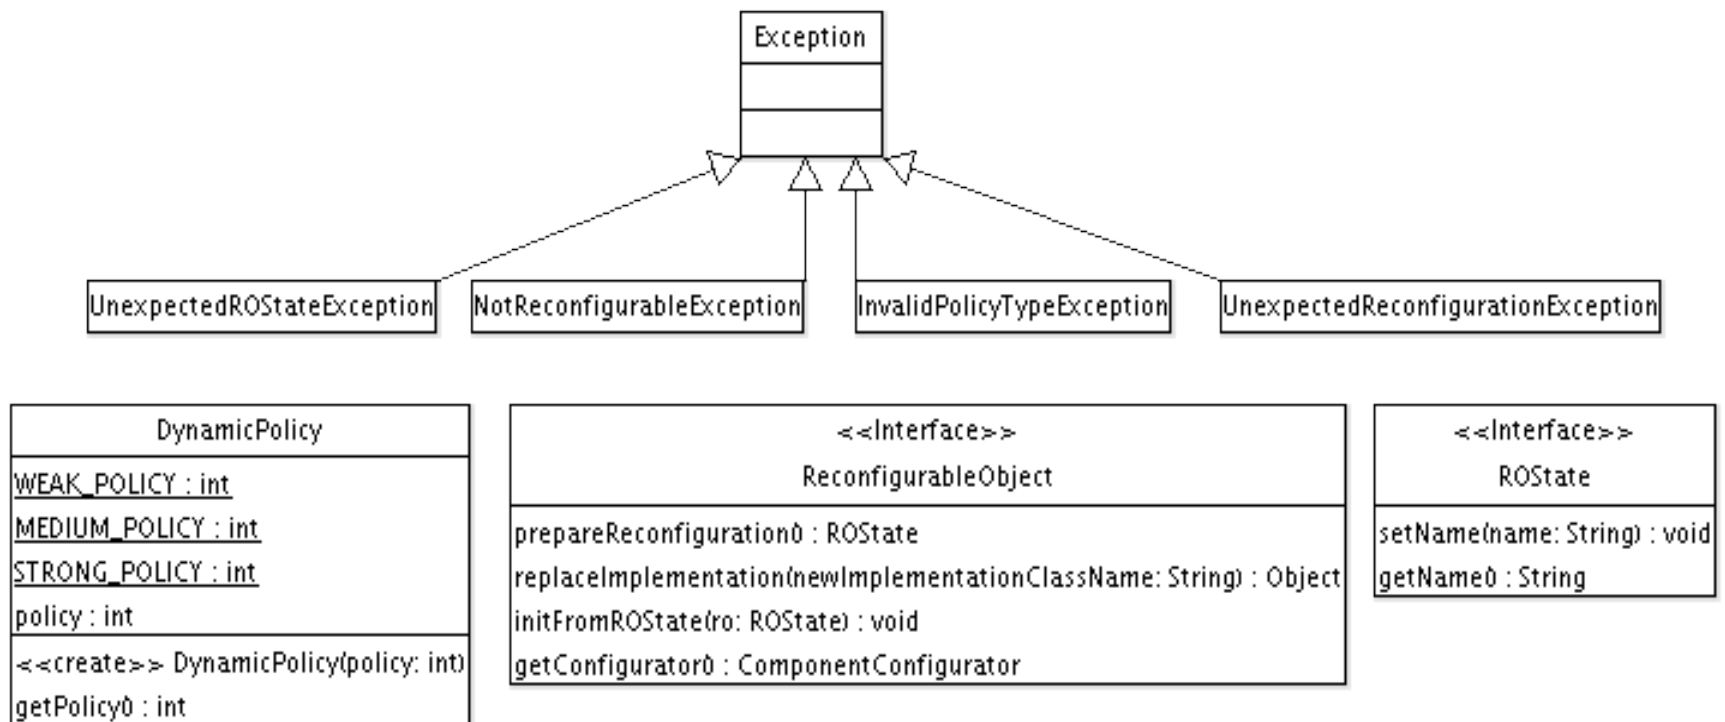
Exception

UnexpectedROStateException

NotReconfigurableException

InvalidPolicyTypeException

UnexpectedReconfigurationException

DynamicPolicy
WEAK_POLICY : int
MEDIUM_POLICY : int
STRONG_POLICY : int
policy : int
<<create>> DynamicPolicy(policy: int)
getPolicy() : int

<<Interface>>
ReconfigurableObject
prepareReconfiguration() : ROState
replaceImplementation(newImplementationClassName: String) : Object
initFromROState(ro: ROState) : void
getConfigurator() : ComponentConfigurator

<<Interface>>
ROState
setName(name: String) : void
getName() : String